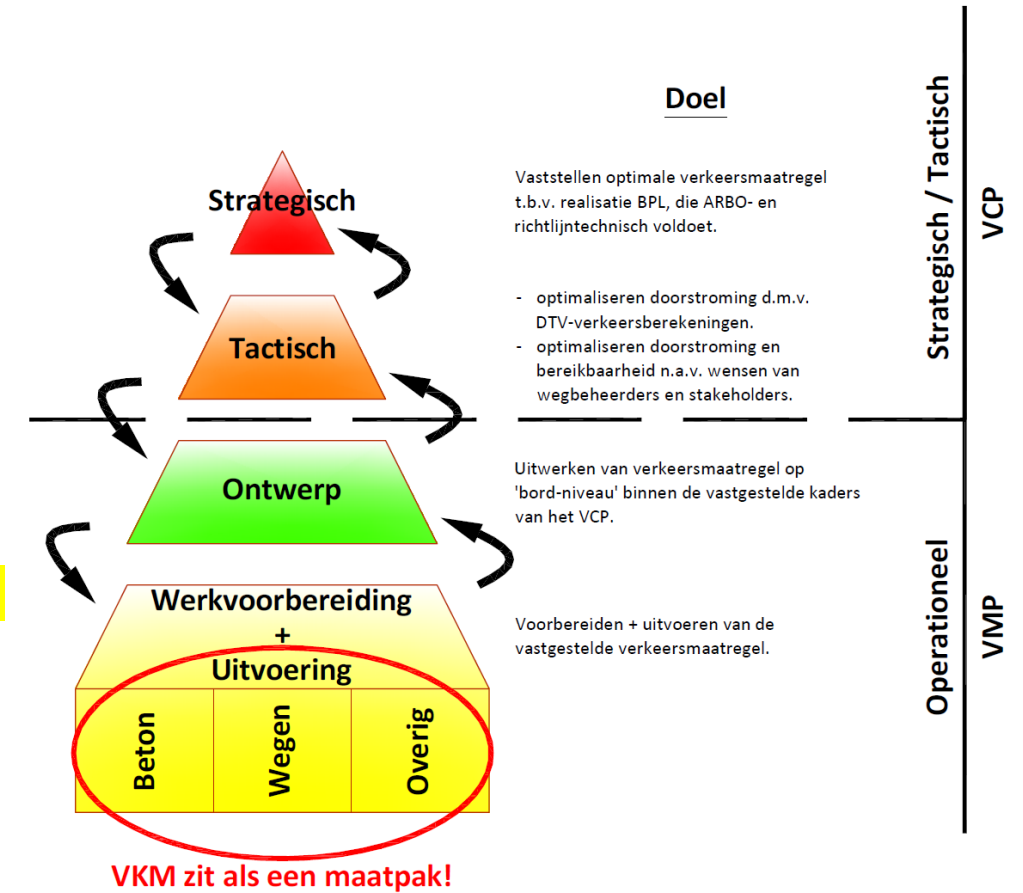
Doel

Strategisch

Vaststellen optimale verkeersmaatregel t.b.v. realisatie BPL, die ARBO- en richtlijntechnisch voldoet.

Tactisch

- optimaliseren doorstroming d.m.v. DTV-verkeersberekeningen.
- optimaliseren doorstroming en bereikbaarheid n.a.v. wensen van wegbeheerders en stakeholders.

Strategisch / Tactisch

VCP

Ontwerp

Uitwerken van verkeersmaatregel op 'bord-niveau' binnen de vastgestelde kaders van het VCP.

Werkvoorbereiding + Uitvoering

Voorbereiden + uitvoeren van de vastgestelde verkeersmaatregel.

Beton

Wegen

Overig

Operationeel

VMP

VKM zit als een maatpak!